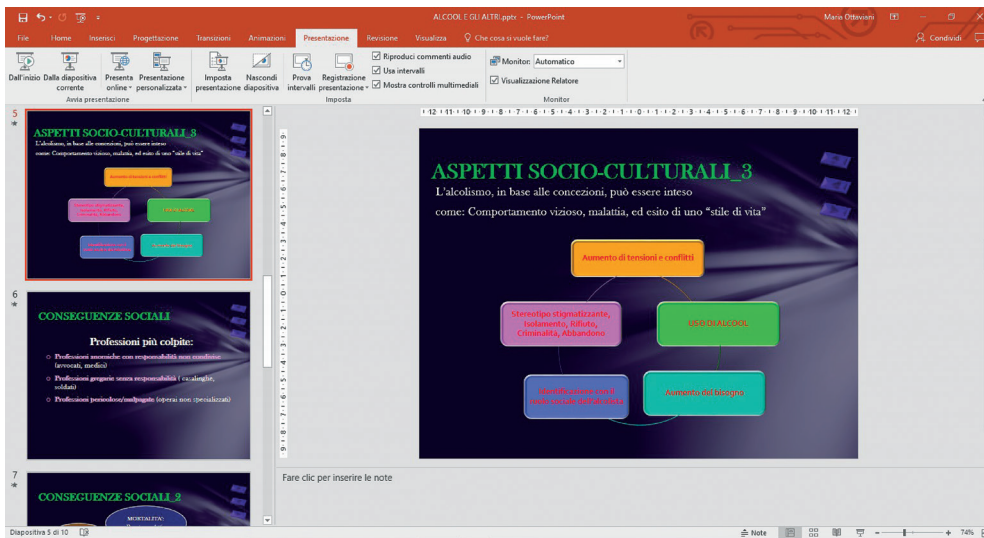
ALCOOL E GLI ALTRI.pptx - PowerPoint

Maria Ottaviani

File Home Inserisci Progettazione Transizioni Animazioni Presentazione Revisione Visualizza Che cosa si vuole fare?

Condividi

Dall'inizio Dalla diapositiva corrente Presenta online Presentazione personalizzata

Avvia presentazione

Imposta presentazione Nascondi diapositiva Prova intervalli Registrazione presentazione

Riproduci commenti audio
Usa intervalli
Mostra controlli multimediali

Imposta

Monitor: Automatico
Visualizzazione Relatore

Monitor

5

ASPETTI SOCIO-CULTURALI_3

L'alcolismo, in base alle concezioni, può essere inteso come: Comportamento vizioso, malattia, ed esito di uno "stile di vita"

6

CONSEGUENZE SOCIALI

Professioni più colpite:

Professioni anomiche con responsabilità non condivise (avvocati, medici)

Professioni gregarie senza responsabilità (manovali, soldati)

Professioni pericolose/malpagate (operai non specializzati)

7

CONSEGUENZE SOCIALI_2

MORTALITA'

ASPETTI SOCIO-CULTURALI_3

L'alcolismo, in base alle concezioni, può essere inteso come: Comportamento vizioso, malattia, ed esito di uno "stile di vita"

Aumento di tensioni e conflitti

Stereotipo stigmatizzante, Isolamento, Rifiuto, Criminalità, Abbandono

USO DI ALCOOL

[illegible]

Aumento del bisogno

Fare clic per inserire le note

Diapositiva 5 di 10

Note

74%